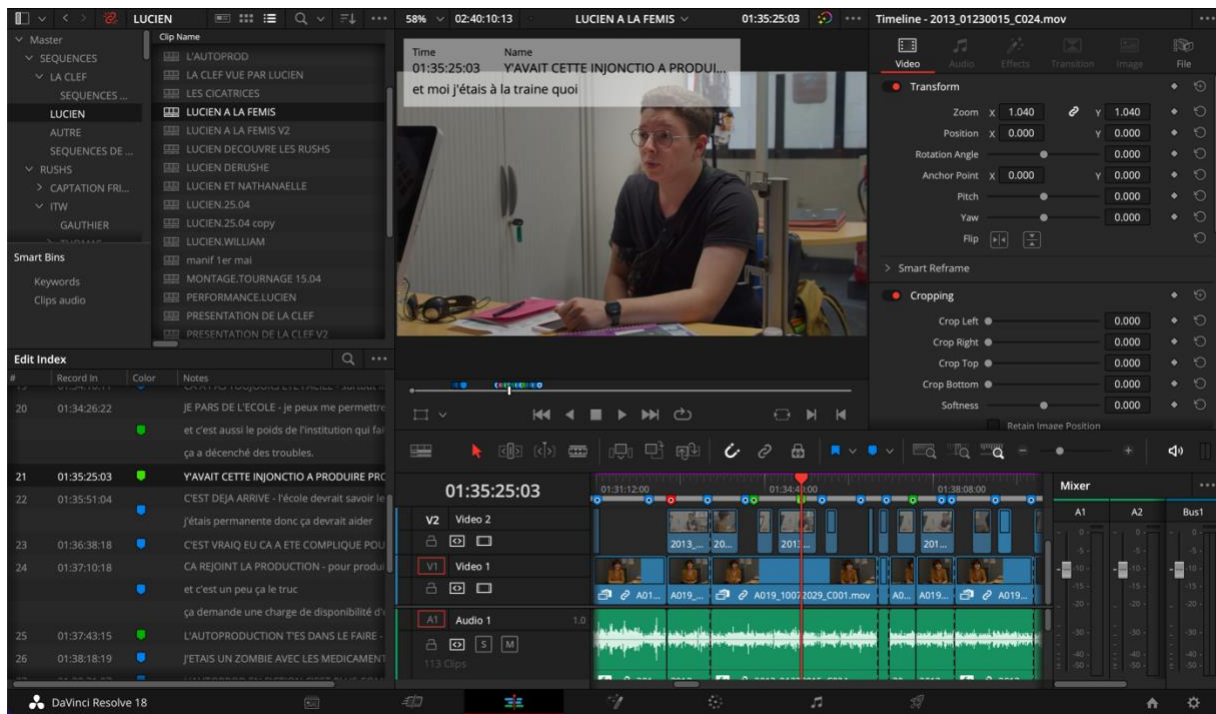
LUCIEN

Master
SEQUENCES
LA CLEF
SEQUENCES ...
LUCIEN
AUTRE
SEQUENCES DE ...
RUSHS
CAPTATION FRI...
ITW
GAUTHIER

Clip Name
L'AUTOPROD
LA CLEF VUE PAR LUCIEN
LES CICATRICES
LUCIEN A LA FEMIS
LUCIEN A LA FEMIS V2
LUCIEN DECOUVRE LES RUSHS
LUCIEN DERUSHE
LUCIEN ET NATHANAELLE
LUCIEN.25.04
LUCIEN.25.04 copy
LUCIEN.WILLIAM
manif 1er mai
MONTAGE.TOURNAGE 15.04
PERFORMANCE.LUCIEN
PRESENTATION DE LA CLEF
PRESENTATION DE LA CLEF V2

Smart Bins
Keywords
Clips audio

58% 02:40:10:13 LUCIEN A LA FEMIS 01:35:25:03

Time Name
01:35:25:03 Y'AVAIT CETTE INJONCTIO A PRODUI...
et moi j'étais à la traine quoi

Timeline - 2013_01230015_C024.mov
Video Audio Effects Transition Image File
Transform
Zoom X 1.040 Y 1.040
Position X 0.000 Y 0.000
Rotation Angle 0.000
Anchor Point X 0.000 Y 0.000
Pitch 0.000
Yaw 0.000
Flip
Smart Reframe
Cropping
Crop Left 0.000
Crop Right 0.000
Crop Top 0.000
Crop Bottom 0.000
Softness 0.000
Retain Image Position

Edit Index
# Record In Color Notes
20 01:34:26:22 JE PARS DE L'ECOLE - je peux me permettre
et c'est aussi le poids de l'institution qui fai
ça a décenché des troubles.
21 01:35:25:03 Y'AVAIT CETTE INJONCTIO A PRODUIRE PRC
22 01:35:51:04 C'EST DEJA ARRIVE - l'école devrait savoir le
j'étais permanente donc ça devrait aider
23 01:36:38:18 C'EST VRAIQ EU CA A ETE COMPLIQUE POU
24 01:37:10:18 CA REJOINT LA PRODUCTION - pour produi
et c'est un peu ça le truc
ça demande une charge de disponibilité d'
25 01:37:43:15 L'AUTOPRODUCTION T'ES DANS LE FAIRE -
26 01:38:18:19 J'ETAIS UN ZOMBIE AVEC LES MEDICAMENT

01:35:25:03
01:31:12:00 01:34:40:00 01:38:08:00
V2 Video 2
2013_... 20... 2013... 201...
V1 Video 1
A01... A019_... A019_10072029_C001.mov A0... A019... A019...
A1 Audio 1 1.0
S M
113 Clips

Mixer
A1 A2 Bus1

DaVinci Resolve 18